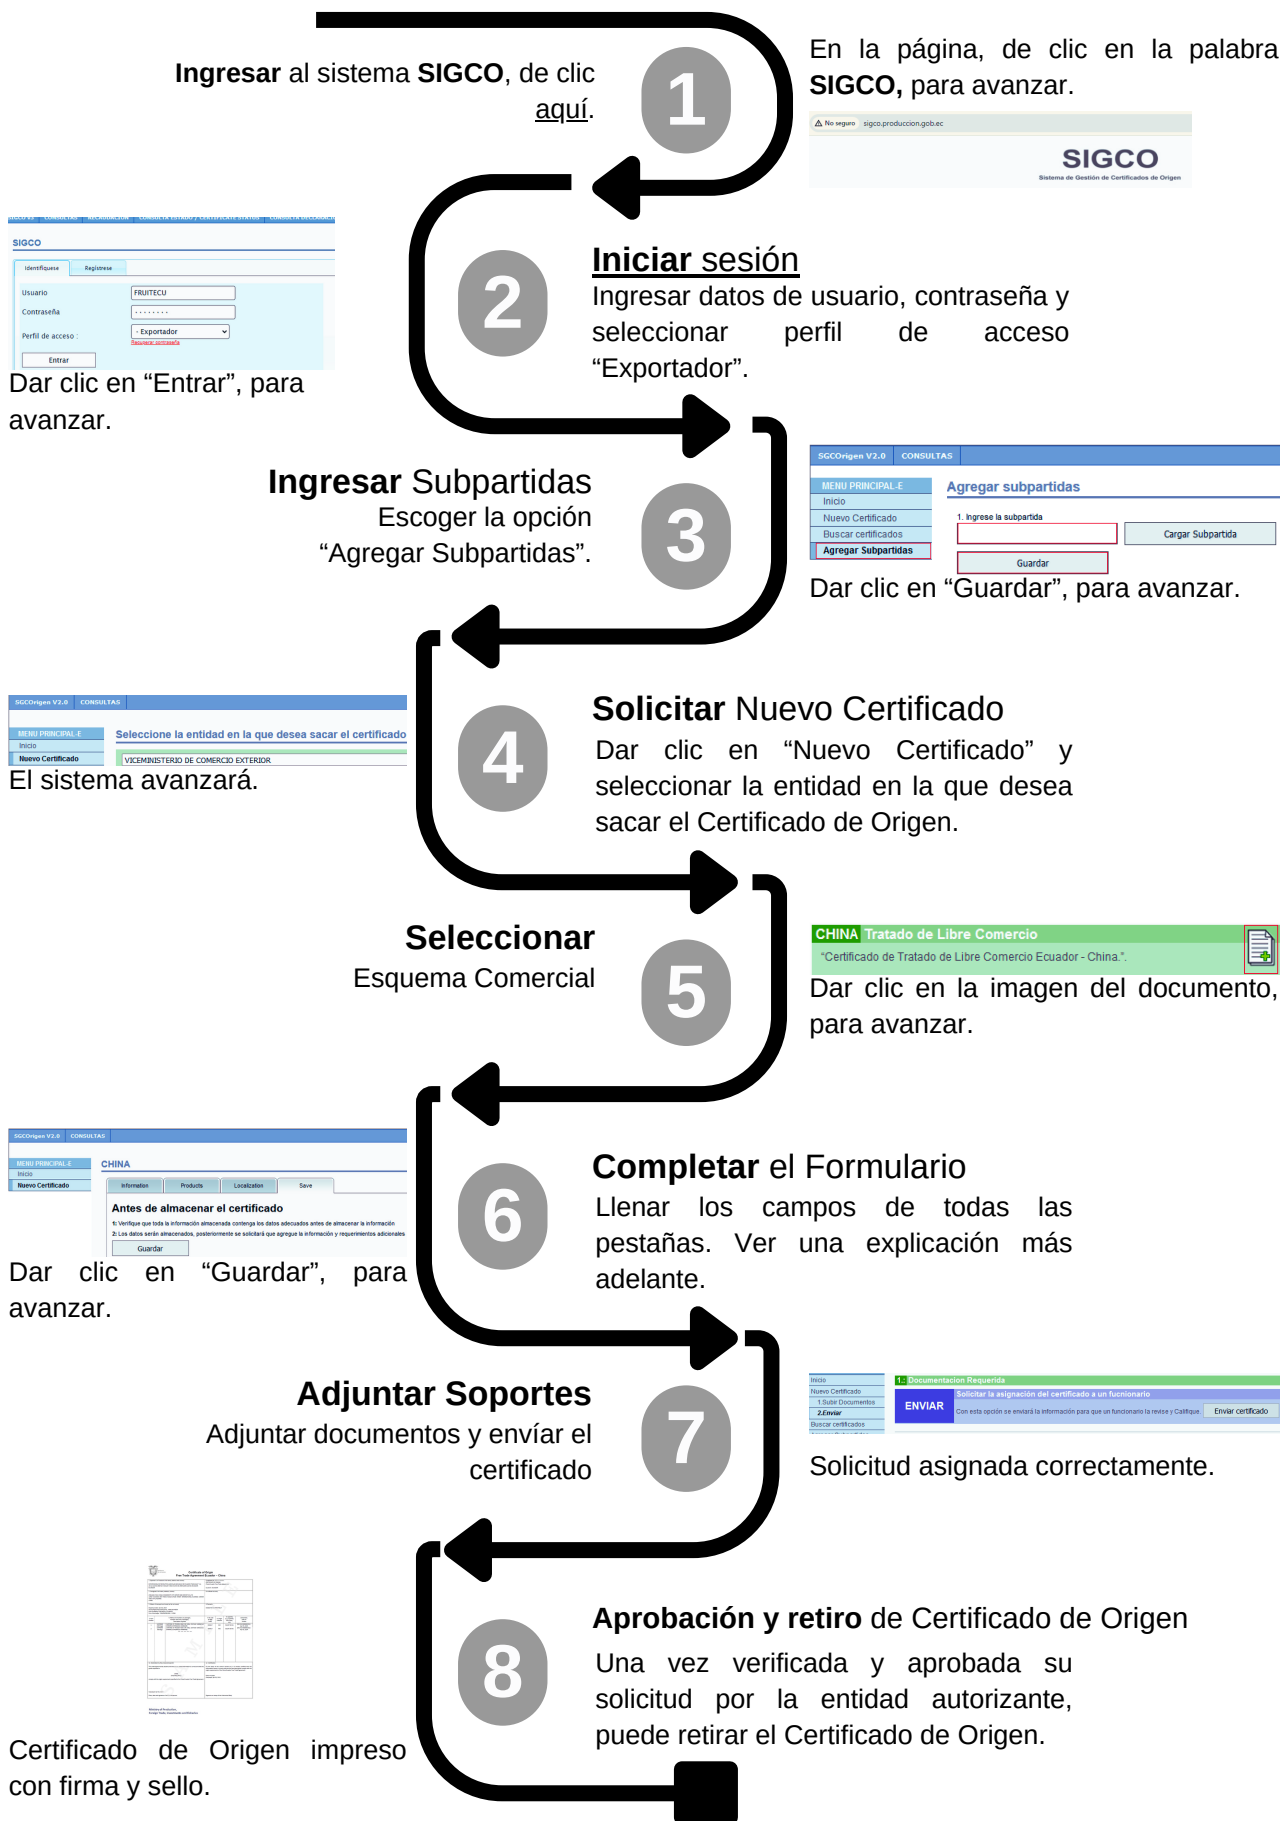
**Ingresar** al sistema **SIGCO**, de clic aquí.

1

En la página, de clic en la palabra **SIGCO,** para avanzar.

No seguro sigco.produccion.gob.ec

SIGCO
Sistema de Gestión de Certificados de Origen

SIGCO
Identifíquese Regístrese
Usuario FRUITECU
Contraseña ········
Perfil de acceso : - Exportador
Recuperar contraseña
Entrar

Dar clic en "Entrar", para avanzar.

2

**Iniciar sesión**
Ingresar datos de usuario, contraseña y seleccionar perfil de acceso "Exportador".

**Ingresar** Subpartidas
Escoger la opción "Agregar Subpartidas".

3

SGCOrigen V2.0 CONSULTAS
MENU PRINCIPAL-E
Inicio
Nuevo Certificado
Buscar certificados
Agregar Subpartidas
Agregar subpartidas
1. Ingrese la subpartida
Cargar Subpartida
Guardar

Dar clic en "Guardar", para avanzar.

SGCOrigen V2.0 CONSULTAS
MENU PRINCIPAL-E
Inicio
Nuevo Certificado
Seleccione la entidad en la que desea sacar el certificado
VICEMINISTERIO DE COMERCIO EXTERIOR

El sistema avanzará.

4

**Solicitar** Nuevo Certificado
Dar clic en "Nuevo Certificado" y seleccionar la entidad en la que desea sacar el Certificado de Origen.

**Seleccionar**
Esquema Comercial

5

CHINA Tratado de Libre Comercio
"Certificado de Tratado de Libre Comercio Ecuador - China.".

Dar clic en la imagen del documento, para avanzar.

SGCOrigen V2.0 CONSULTAS
MENU PRINCIPAL-E
Inicio
Nuevo Certificado
CHINA
Information Products Localization Save
Antes de almacenar el certificado
1: Verifique que toda la información almacenada contenga los datos adecuados antes de almacenar la información
2: Los datos serán almacenados, posteriormente se solicitará que agregue la información y requerimientos adicionales
Guardar

Dar clic en "Guardar", para avanzar.

6

**Completar** el Formulario
Llenar los campos de todas las pestañas. Ver una explicación más adelante.

**Adjuntar Soportes**
Adjuntar documentos y envíar el certificado

7

Inicio
Nuevo Certificado
1.Subir Documentos
2.Enviar
Buscar certificados
1.: Documentacion Requerida
ENVIAR
Solicitar la asignación del certificado a un fucnionario
Con esta opción se enviará la información para que un funcionario la revise y Califique.
Enviar certificado

Solicitud asignada correctamente.

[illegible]

Certificado de Origen impreso con firma y sello.

8

**Aprobación y retiro** de Certificado de Origen
Una vez verificada y aprobada su solicitud por la entidad autorizante, puede retirar el Certificado de Origen.